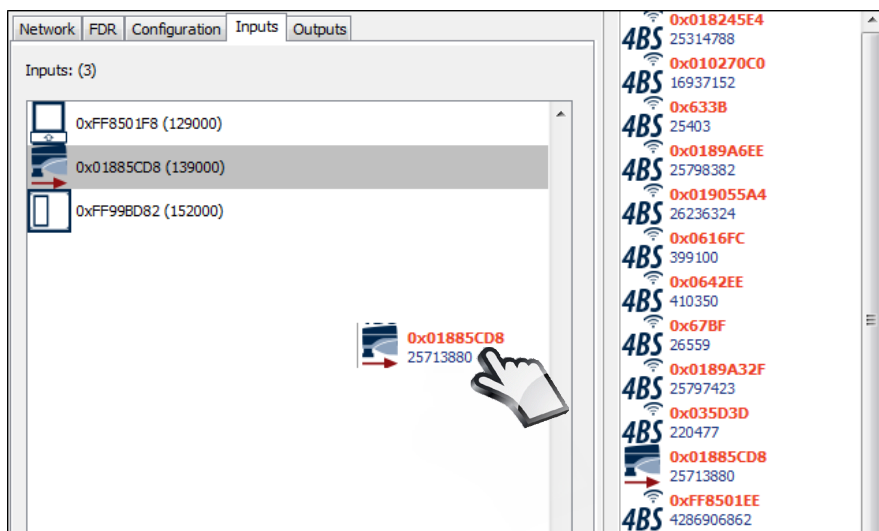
Network FDR Configuration Inputs Outputs

Inputs: (3)

0xFF8501F8 (129000)

0x01885CD8 (139000)

0xFF99BD82 (152000)

0x01885CD8
25713880

4BS 0x018245E4
25314788

4BS 0x010270C0
16937152

4BS 0x633B
25403

4BS 0x0189A6EE
25798382

4BS 0x019055A4
26236324

4BS 0x0616FC
399100

4BS 0x0642EE
410350

4BS 0x67BF
26559

4BS 0x0189A32F
25797423

4BS 0x035D3D
220477

0x01885CD8
25713880

4BS 0xFF8501EE
4286906862